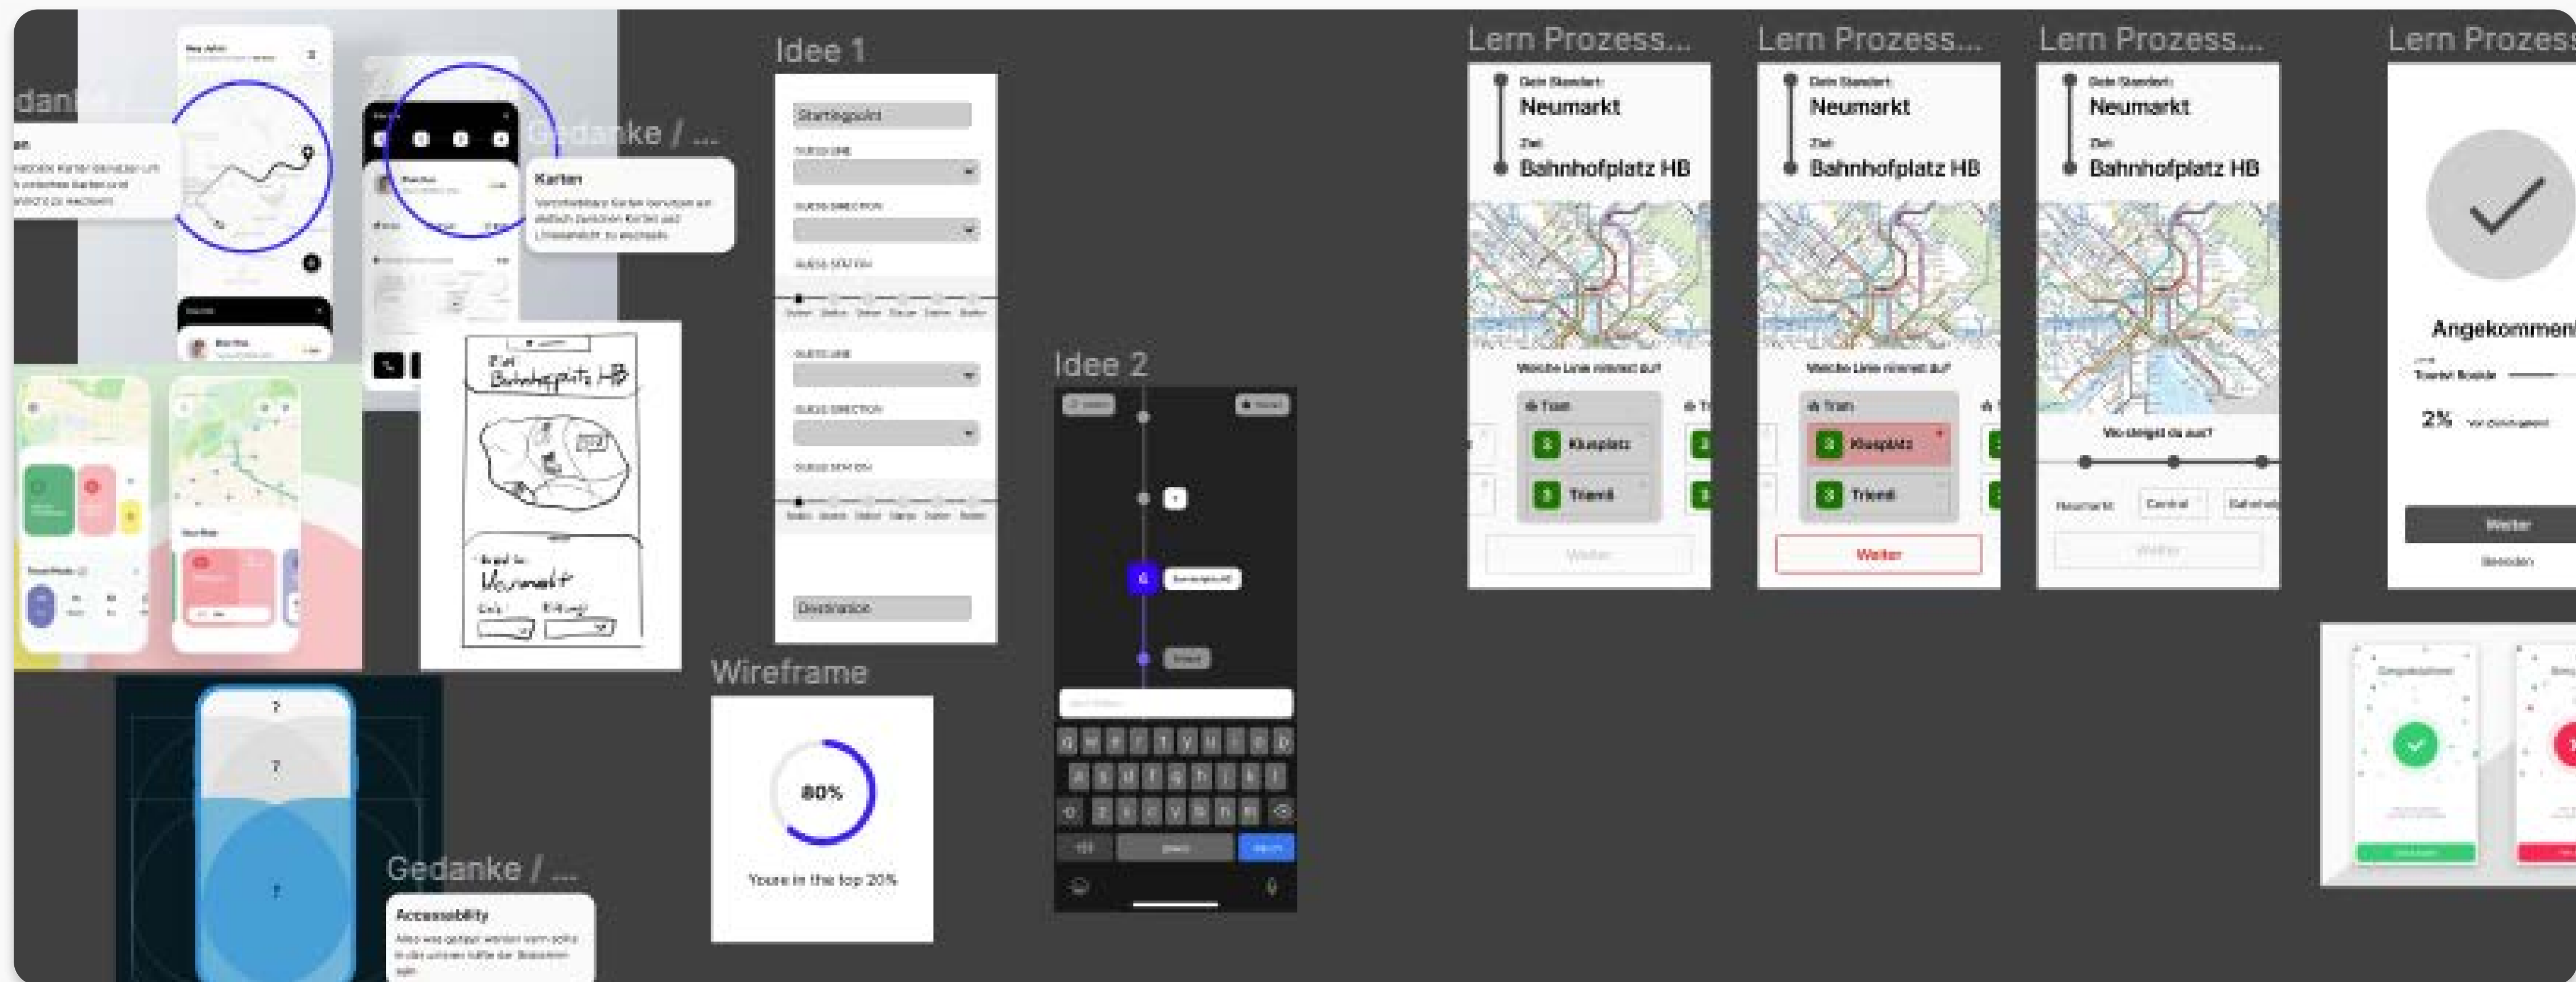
danke / ...

Gedanke / ...

Karten

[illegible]

Idee 1

Startingpoint

Destination

Idee 2

Wireframe

80%

Youre in the top 20%

Gedanke / ...

Accessability

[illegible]

Ziel Bahnhofplatz HB

Start bei Neumarkt

Lern Prozess...

Dein Standort

Neumarkt

Ziel

Bahnhofplatz HB

Welche Linie nimmst du?

Tram

Klusplatz

Triemli

Weiter

Lern Prozess...

Dein Standort

Neumarkt

Ziel

Bahnhofplatz HB

Welche Linie nimmst du?

Tram

Klusplatz

Triemli

Weiter

Lern Prozess...

Dein Standort

Neumarkt

Ziel

Bahnhofplatz HB

Wo steigst du aus?

Neumarkt

Central

Bahnhofplatz

Weiter

Lern Prozess

Angekommen

2%

Weiter

Beenden

Congratulations!